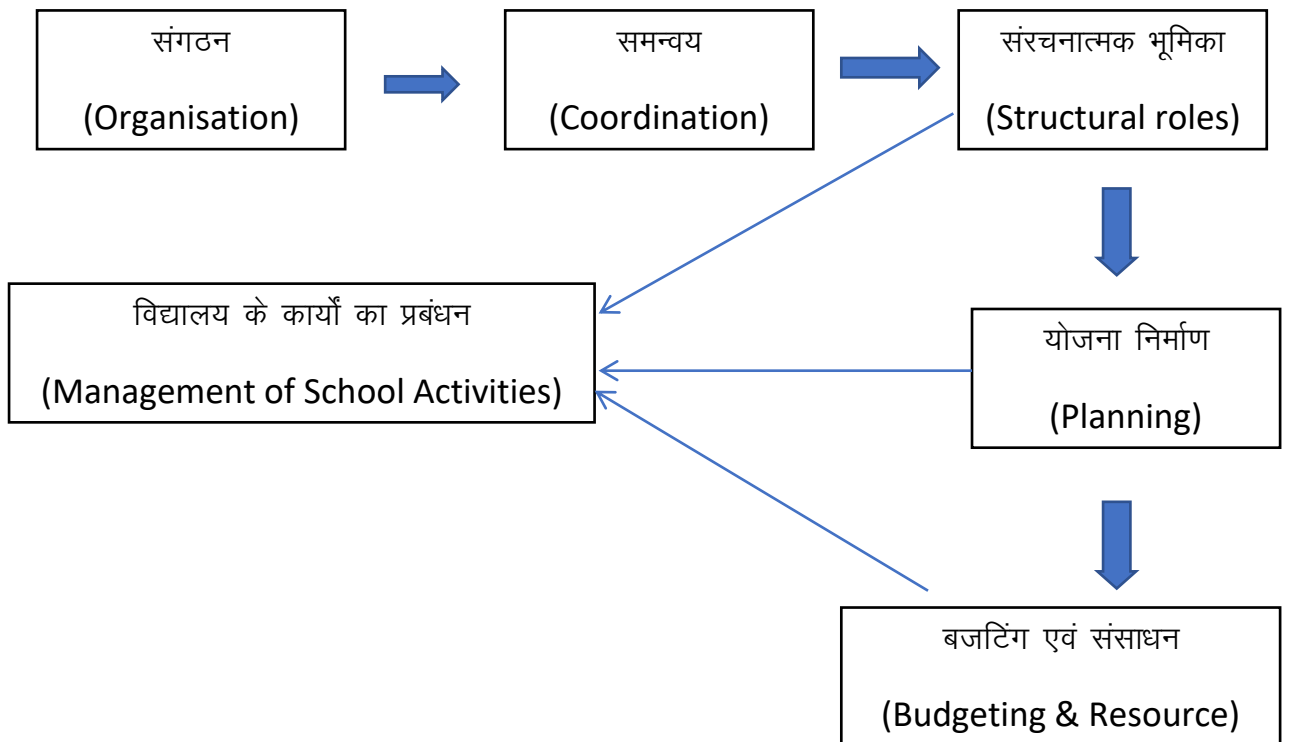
संगठन

(Organisation)

समन्वय

(Coordination)

संरचनात्मक भूमिका

(Structural roles)

विद्यालय के कार्यों का प्रबंधन

(Management of School Activities)

योजना निर्माण

(Planning)

बजटिंग एवं संसाधन

(Budgeting & Resource)